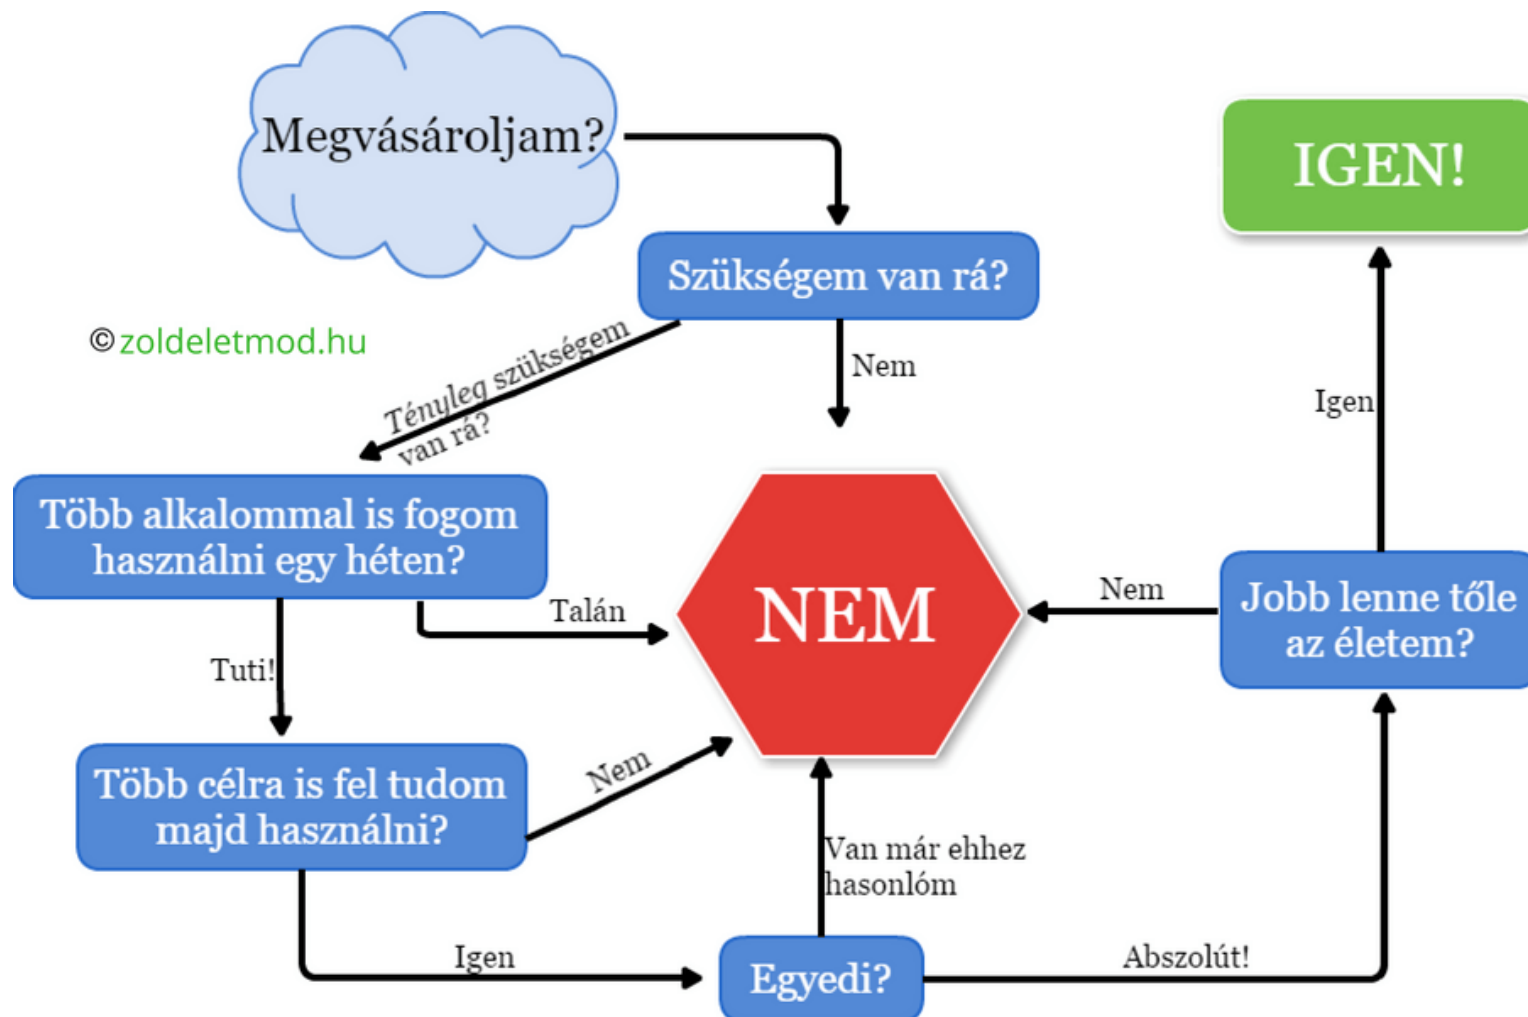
Megvásároljam?

IGEN!

Szükségem van rá?

©zoldeletmod.hu

Tényleg szükségem van rá?

Nem

Igen

Több alkalommal is fogom használni egy héten?

NEM

Talán

Nem

Jobb lenne tőle az életem?

Tuti!

Több célra is fel tudom majd használni?

Nem

Van már ehhez hasonlóm

Igen

Egyedi?

Abszolút!